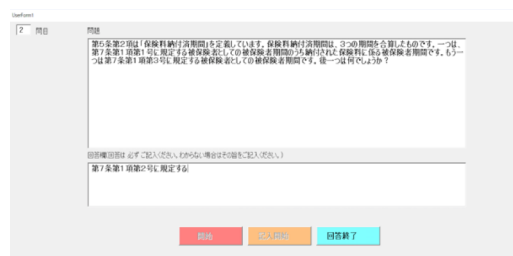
UserForm1

2 問目

問題

第5条第2項は「保険料納付済期間」を定義しています。保険料納付済期間は、3つの期間を合算したものです。一つは、第7条第1項第1号に規定する被保険者としての被保険者期間のうち納付された保険料に係る被保険者期間です。もう一つは第7条第1項第3号に規定する被保険者としての被保険者期間です。後一つは何でしょうか？

回答欄(回答は必ずご記入ください。わからない場合はその旨をご記入ください。)

第7条第1項第2号に規定する

回答

全文閲覧

回答終了